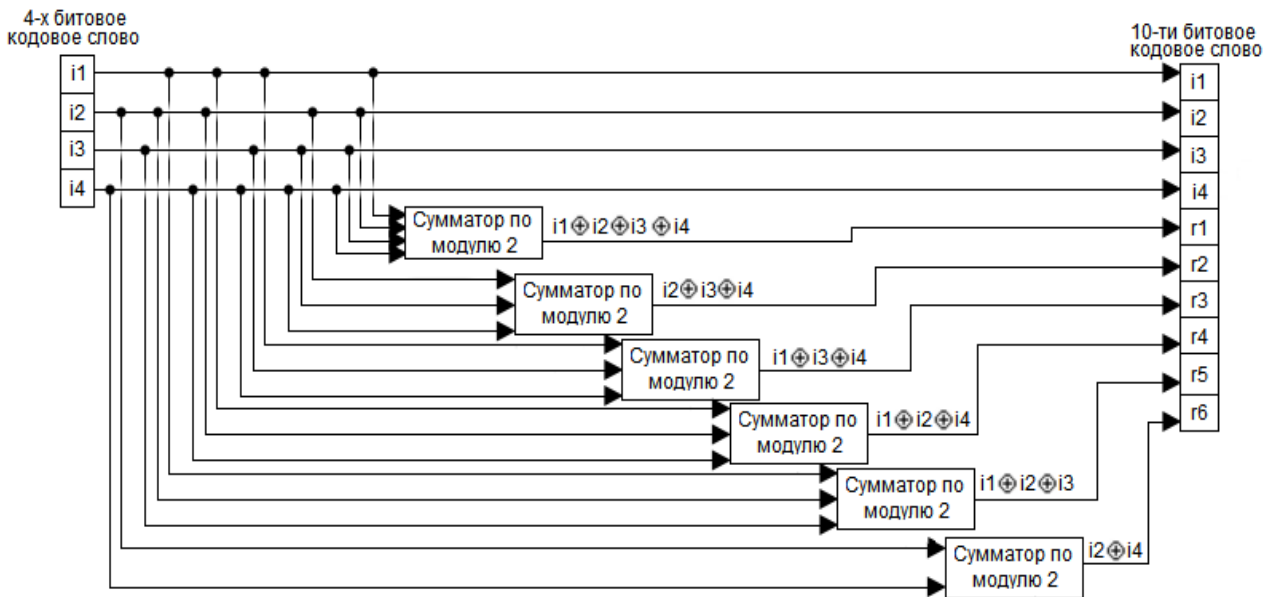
4-х битовое кодовое слово

i1
i2
i3
i4

Сумматор по модулю 2 $i1 \oplus i2 \oplus i3 \oplus i4$

Сумматор по модулю 2 $i2 \oplus i3 \oplus i4$

Сумматор по модулю 2 $i1 \oplus i3 \oplus i4$

Сумматор по модулю 2 $i1 \oplus i2 \oplus i4$

Сумматор по модулю 2 $i1 \oplus i2 \oplus i3$

Сумматор по модулю 2 $i2 \oplus i4$

10-ти битовое кодовое слово

i1
i2
i3
i4
r1
r2
r3
r4
r5
r6